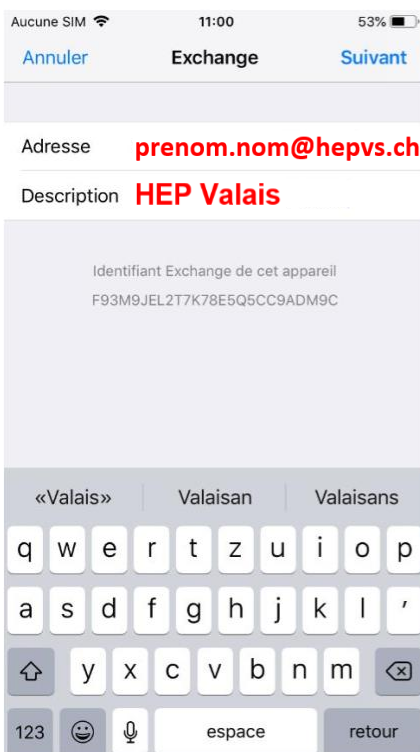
Aucune SIM 11:00 53%

Annuler Exchange Suivant

Adresse prenom.nom@hepvs.ch

Description HEP Valais

Identifiant Exchange de cet appareil
F93M9JEL2T7K78E5Q5CC9ADM9C

«Valais» Valaisan Valaisans

q w e r t z u i o p
a s d f g h j k l ’
y x c v b n m
123 espace retour